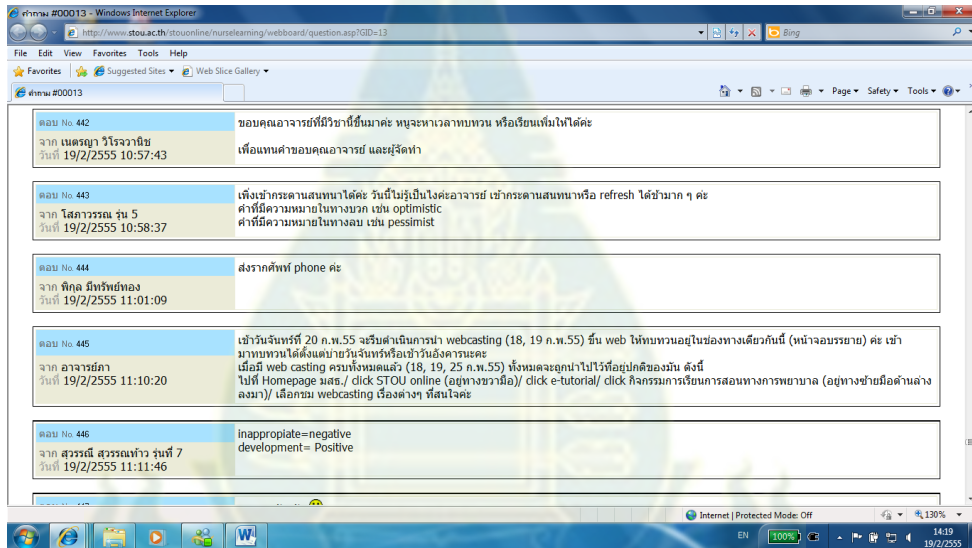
คำถาม #00013 - Windows Internet Explorer

http://www.stou.ac.th/stouonline/nurselearning/webboard/question.asp?GID=13

Bing

File Edit View Favorites Tools Help

Favorites Suggested Sites Web Slice Gallery

คำถาม #00013

Page Safety Tools

ตอบ No. 442
จาก เนตรญา วิโรจวานิช
วันที่ 19/2/2555 10:57:43

ขอบคุณอาจารย์ที่มีวิชานี้ขึ้นมาค่ะ หนูจะหาเวลาทบทวน หรือเรียนเพิ่มให้ได้ค่ะ

เพื่อแทนคำขอบคุณอาจารย์ และผู้จัดทำ

ตอบ No. 443
จาก โสภาวรรณ รุ่น 5
วันที่ 19/2/2555 10:58:37

เพิ่งเข้ากระดานสนทนาได้ค่ะ วันนี้ไม่รู้เป็นไงค่ะอาจารย์ เข้ากระดานสนทนาหรือ refresh ได้ช้ามาก ๆ ค่ะ
คำที่มีความหมายในทางบวก เช่น optimistic
คำที่มีความหมายในทางลบ เช่น pessimist

ตอบ No. 444
จาก พิกุล มีทรัพย์ทอง
วันที่ 19/2/2555 11:01:09

ส่งรากศัพท์ phone ค่ะ

ตอบ No. 445
จาก อาจารย์ภา
วันที่ 19/2/2555 11:10:20

เช้าวันจันทร์ที่ 20 ก.พ.55 จะรีบดำเนินการนำ webcasting (18, 19 ก.พ.55) ขึ้น web ให้ทบทวนอยู่ในช่องทางเดียวกันนี้ (หน้าจอบรรยาย) ค่ะ เข้ามาทบทวนได้ตั้งแต่บ่ายวันจันทร์หรือเช้าวันอังคารนะคะ
เมื่อมี web casting ครบทั้งหมดแล้ว (18, 19, 25 ก.พ.55) ทั้งหมดจะถูกนำไปไว้ที่อยู่ปกติของมัน ดังนี้
ไปที่ Homepage มสธ./ click STOU online (อยู่ทางขวามือ)/ click e-tutorial/ click กิจกรรมการเรียนการสอนทางการพยาบาล (อยู่ทางซ้ายมือด้านล่างลงมา)/ เลือกชม webcasting เรื่องต่างๆ ที่สนใจค่ะ

ตอบ No. 446
จาก สุวรรณี สุวรรณทิว รุ่นที่ 7
วันที่ 19/2/2555 11:11:46

inappropiate=negative
development= Positive

Internet | Protected Mode: Off
130%

EN 100% 14:19 19/2/2555